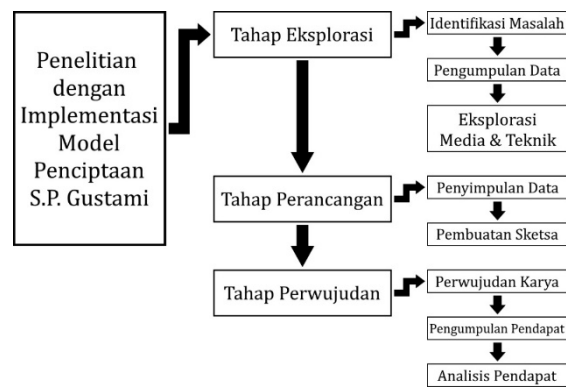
Penelitian dengan Implementasi Model Penciptaan S.P. Gustami

Tahap Eksplorasi

Identifikasi Masalah

Pengumpulan Data

Eksplorasi Media & Teknik

Tahap Perancangan

Penyimpulan Data

Pembuatan Sketsa

Tahap Perwujudan

Perwujudan Karya

Pengumpulan Pendapat

Analisis Pendapat